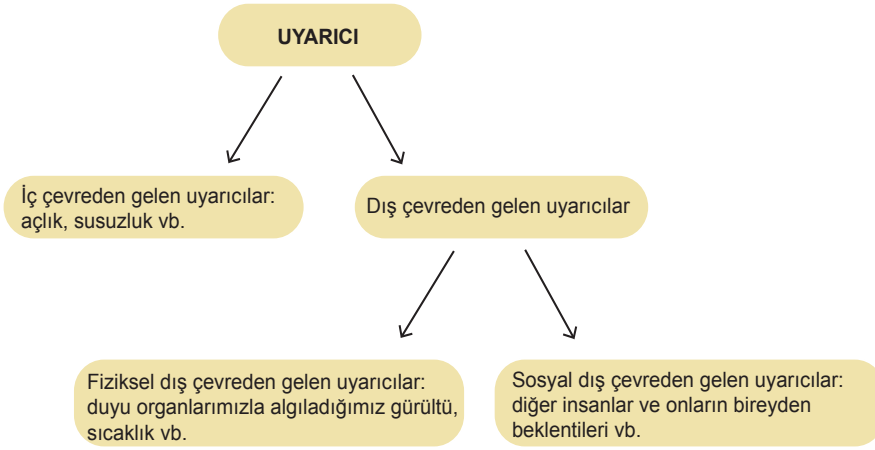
UYARICI

İç çevreden gelen uyarıcılar: açlık, susuzluk vb.

Dış çevreden gelen uyarıcılar

Fiziksel dış çevreden gelen uyarıcılar: duyu organlarımızla algıladığımız gürültü, sıcaklık vb.

Sosyal dış çevreden gelen uyarıcılar: diğer insanlar ve onların bireyden beklentileri vb.